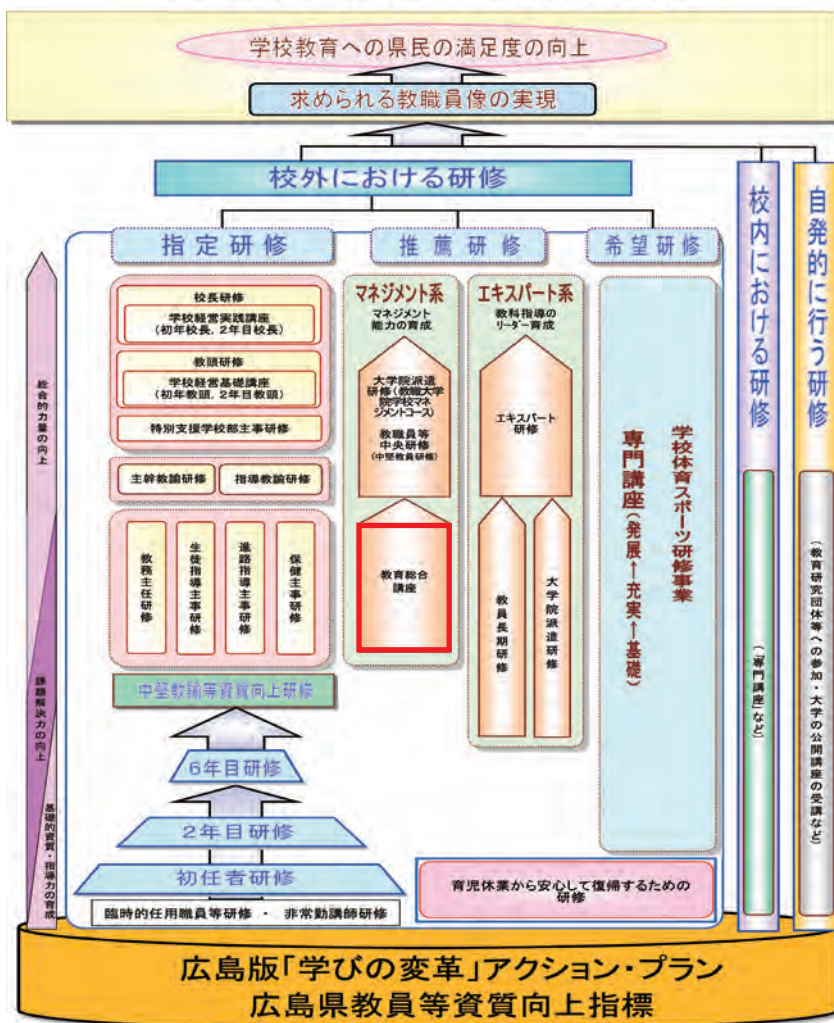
学校教育への県民の満足度の向上

求められる教職員像の実現

校外における研修

校内における研修

自発的に行う研修

指定研修

推薦研修

希望研修

総合的力量の向上

課題解決力の向上

基礎的資質・指導力の育成

校長研修

学校経営実践講座
（初年校長，2年目校長）

教頭研修

学校経営基礎講座
（初年教頭，2年目教頭）

特別支援学校部主事研修

主幹教諭研修

指導教諭研修

教務主任研修

生徒指導主事研修

進路指導主事研修

保健主事研修

中堅教諭等資質向上研修

6年目研修

2年目研修

初任者研修

臨時的任用職員等研修 ・ 非常勤講師研修

マネジメント系

マネジメント能力の育成

大学院派遣研修（教職大学院学校マネジメントコース）

教職員等中央研修
（中堅教員研修）

教育総合講座

エキスパート系

教科指導のリーダー育成

エキスパート研修

教員長期研修

大学院派遣研修

専門講座（発展↑充実↑基礎）

学校体育スポーツ研修事業

（専門講座）など

（教育研究団体等への参加・大学の公開講座の受講など）

育児休業から安心して復帰するための研修

広島版「学びの変革」アクション・プラン
広島県教員等資質向上指標